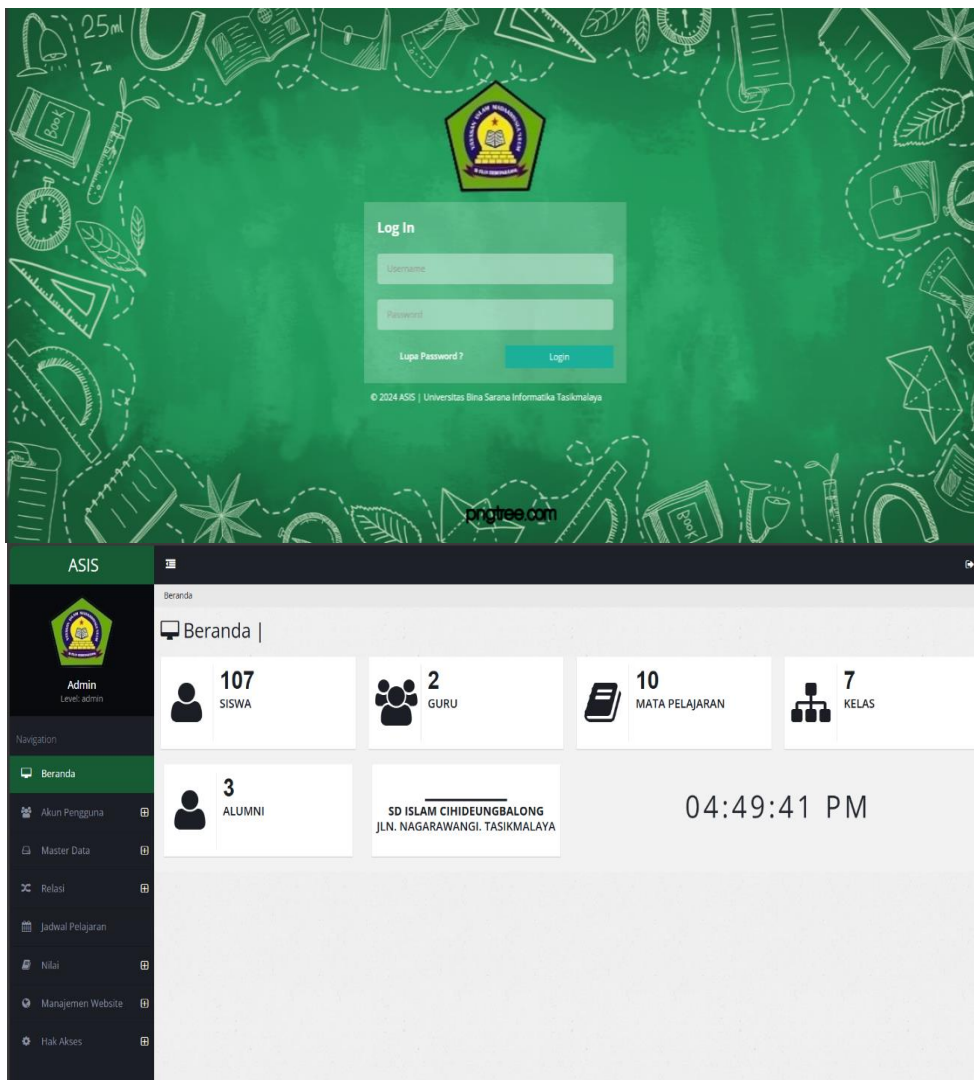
25ml

Book

Log In

Username

Password

Lupa Password ?

Login

© 2024 ASIS | Universitas Bina Sarana Informatika Tasikmalaya

pngtree.com

Book

ASIS

Beranda

Beranda |

Admin
Level: admin

Navigation

Beranda

Akun Pengguna

Master Data

Relasi

Jadwal Pelajaran

Nilai

Manajemen Website

Hak Akses

107
SISWA

2
GURU

10
MATA PELAJARAN

7
KELAS

3
ALUMNI

SD ISLAM CIHIDEUNGBALONG
JLN. NAGARAWANGI. TASIKMALAYA

04:49:41 PM